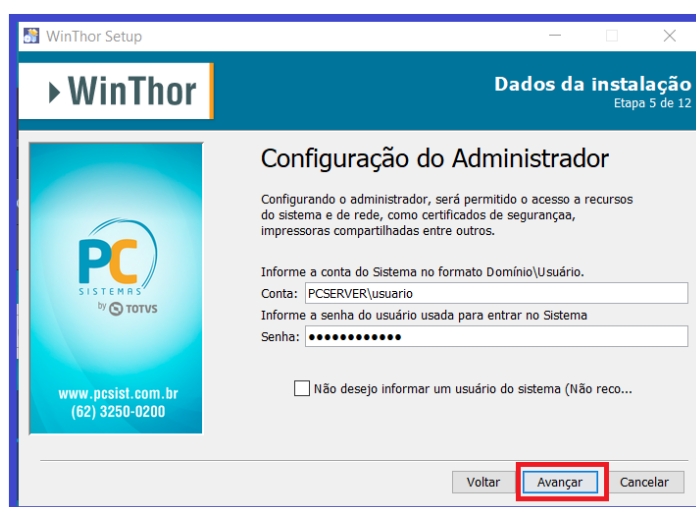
WinThor Setup

WinThor

Dados da instalação
Etapa 5 de 12

PC
SISTEMAS
by TOTVS

www.pcsist.com.br
(62) 3250-0200

Configuração do Administrador

Configurando o administrador, será permitido o acesso a recursos do sistema e de rede, como certificados de segurançaa, impressoras compartilhadas entre outros.

Informe a conta do Sistema no formato Domínio\Usuário.
Conta: PCSERVER\usuario
Informe a senha do usuário usada para entrar no Sistema
Senha: ●●●●●●●●●●●●

Não desejo informar um usuário do sistema (Não reco...

Voltar
Avançar
Cancelar